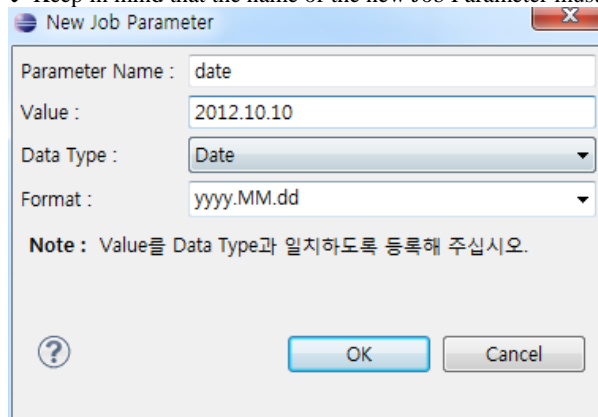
Keep in mind that the name of the new Job Parameter must

New Job Parameter

Parameter Name : date

Value : 2012.10.10

Data Type : Date

Format : yyyy.MM.dd

Note : Value를 Data Type과 일치하도록 등록해 주십시오.

?

OK

Cancel